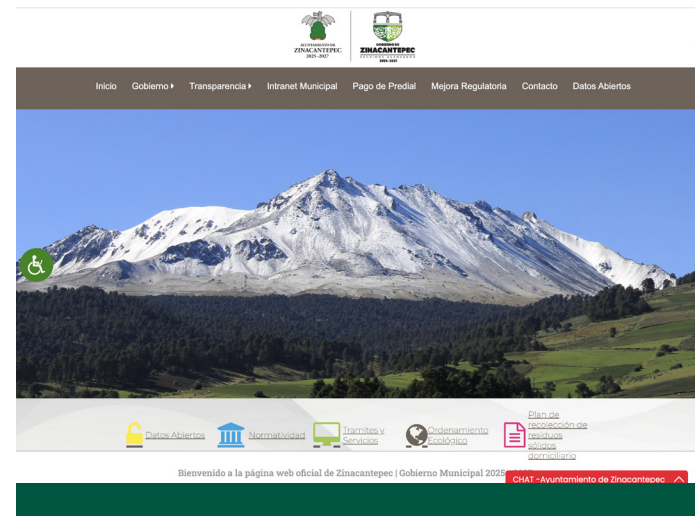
AYUNTAMIENTO DE ZINACANTEPEC 2025-2027

GOBIERNO DE ZINACANTEPEC 2025-2027

Inicio Gobierno Transparencia Intranet Municipal Pago de Predial Mejora Regulatoria Contacto Datos Abiertos

Datos Abiertos Normatividad Tramites y Servicios Ordenamiento Ecológico Plan de recolección de residuos sólidos domiciliario

Bienvenido a la página web oficial de Zinacantepec | Gobierno Municipal 2025-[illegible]

CHAT -Ayuntamiento de Zinacantepec